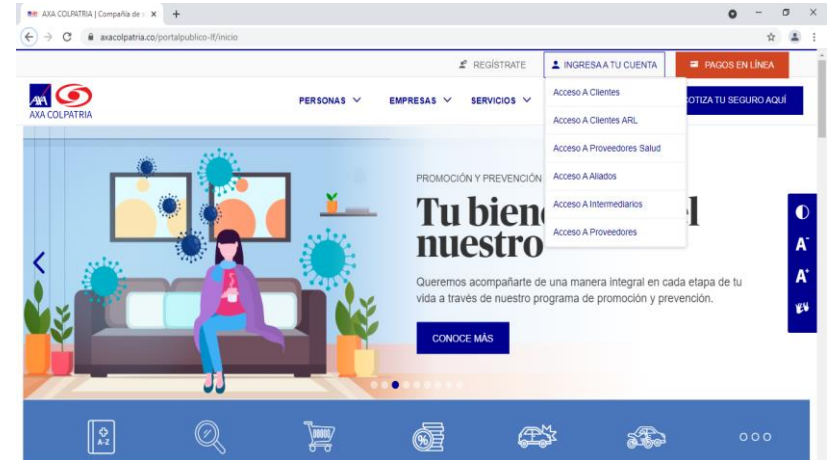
AXA COLPATRIA | Compañía de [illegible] ×
axacolpatria.co/portalpublico-lf/inicio

REGÍSTRATE
INGRESA A TU CUENTA
PAGOS EN LÍNEA

AXA COLPATRIA
PERSONAS
EMPRESAS
SERVICIOS
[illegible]OTIZA TU SEGURO AQUÍ

Acceso A Clientes
Acceso A Clientes ARL
Acceso A Proveedores Salud
Acceso A Aliados
Acceso A Intermediarios
Acceso A Proveedores

PROMOCIÓN Y PREVENCIÓN
Tu bien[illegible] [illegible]l
nuestro
Queremos acompañarte de una manera integral en cada etapa de tu vida a través de nuestro programa de promoción y prevención.
CONOCE MÁS

A
A
A-Z